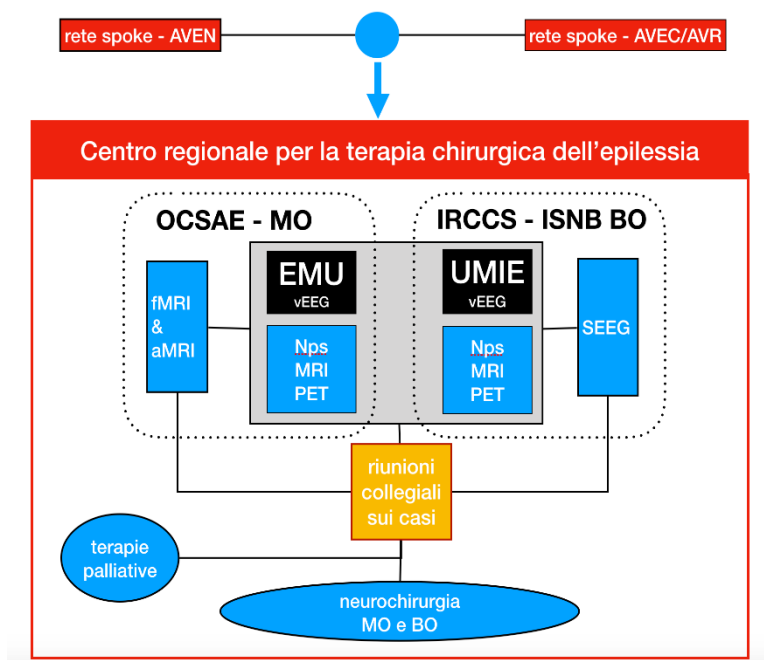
rete spoke - AVEN

rete spoke - AVEC/AVR

Centro regionale per la terapia chirurgica dell'epilessia

OCSAE - MO

IRCCS - ISNB BO

fMRI & aMRI

EMU
vEEG

Nps
MRI
PET

UMIE
vEEG

Nps
MRI
PET

SEEG

riunioni collegiali sui casi

terapie palliative

neurochirurgia
MO e BO